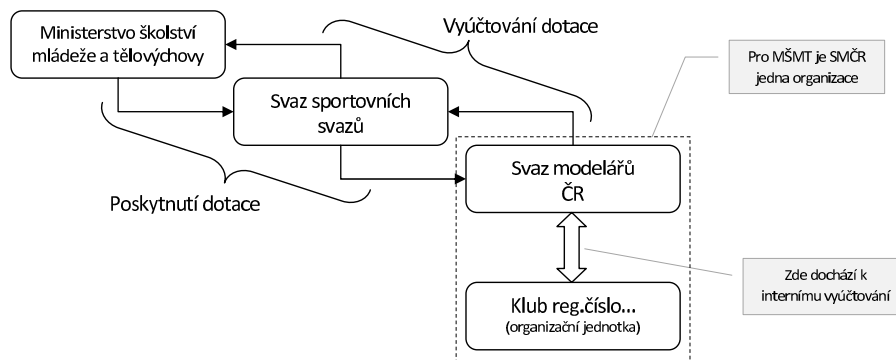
Ministerstvo školství mládeže a tělovýchovy

Vyúčtování dotace

Pro MŠMT je SMČR jedna organizace

Svaz sportovních svazů

Svaz modelářů ČR

Poskytnutí dotace

Zde dochází k internímu vyúčtování

Klub reg.číslo...
(organizační jednotka)